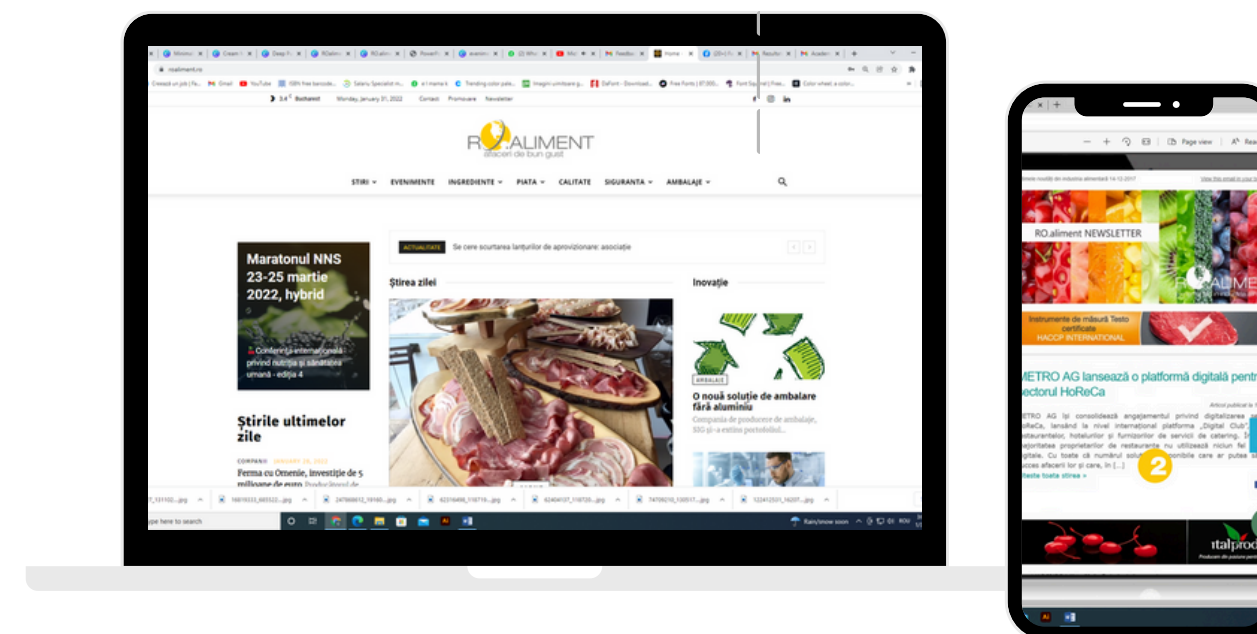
roaliment.ro

3.4° Bucharest Monday, January 31, 2022 Contact Promovare Newsletter

RO.ALIMENT
afaceri de bun gust

STIRI EVENIMENTE INGREDIENTE PIATA CALITATE SIGURANTA AMBALAJE

ACTUALITATE Se cere scurtarea lanțurilor de aprovizionare: asociație

Maratonul NNS 23-25 martie 2022, hybrid

Conferința internațională privind nutriția și sănătatea umană - ediția 4

Știrea zilei

Inovație

AMBALAJE
O nouă soluție de ambalare fără aluminiu
Compania de producere de ambalaje, SIG și-a extins portofoliul...

Știrile ultimelor zile

COMPANII JANUARY 28, 2022
Ferma cu Omenie, investiție de 5 milioane de euro

Type here to search

Rain/snow soon

RO.aliment NEWSLETTER

Instrumente de măsură Testo certificate
HACCP INTERNATIONAL

METRO AG lansează o platformă digitală pentru sectorul HoReCa

Citește toată știrea »

2

Page view